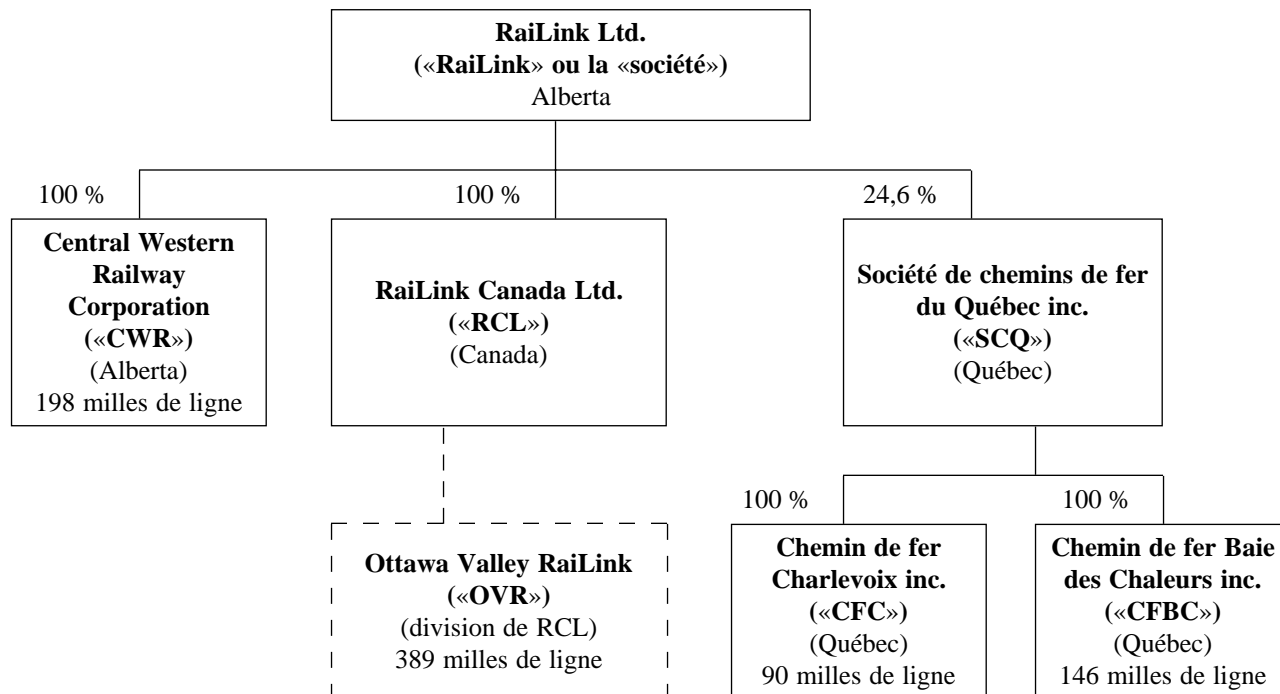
RaiLink Ltd.
(«RaiLink» ou la «société»)
Alberta

100 %

Central Western Railway Corporation
(«CWR»)
(Alberta)
198 milles de ligne

100 %

RaiLink Canada Ltd.
(«RCL»)
(Canada)

Ottawa Valley RaiLink
(«OVR»)
(division de RCL)
389 milles de ligne

24,6 %

Société de chemins de fer du Québec inc.
(«SCQ»)
(Québec)

100 %

Chemin de fer Charlevoix inc.
(«CFC»)
(Québec)
90 milles de ligne

100 %

Chemin de fer Baie des Chaleurs inc.
(«CFBC»)
(Québec)
146 milles de ligne